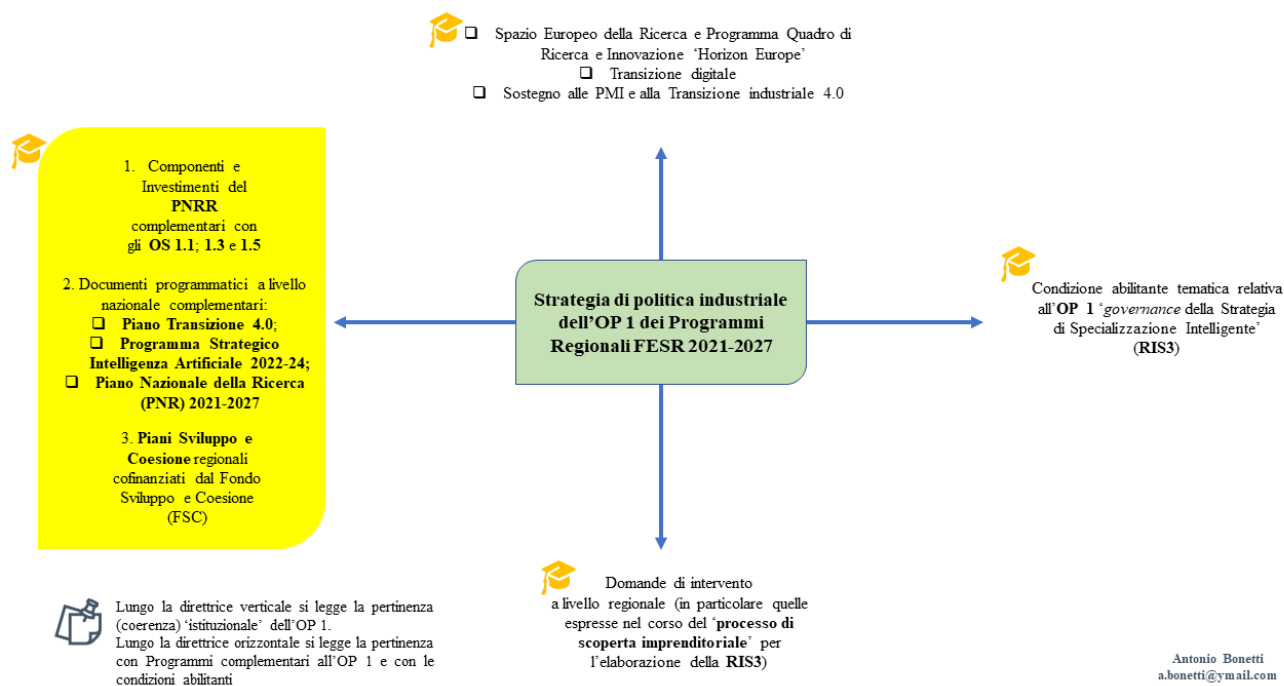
❑ Spazio Europeo della Ricerca e Programma Quadro di Ricerca e Innovazione 'Horizon Europe'
❑ Transizione digitale
❑ Sostegno alle PMI e alla Transizione industriale 4.0

1. Componenti e Investimenti del **PNRR** complementari con gli **OS 1.1**; **1.3** e **1.5**

2. Documenti programmatici a livello nazionale complementari:
❑ **Piano Transizione 4.0**;
❑ **Programma Strategico Intelligenza Artificiale 2022-24**;
❑ **Piano Nazionale della Ricerca (PNR) 2021-2027**

3. **Piani Sviluppo e Coesione** regionali cofinanziati dal Fondo Sviluppo e Coesione (FSC)

**Strategia di politica industriale dell'OP 1 dei Programmi Regionali FESR 2021-2027**

Condizione abilitante tematica relativa all'**OP 1** '*governance* della Strategia di Specializzazione Intelligente' (**RIS3**)

Domande di intervento a livello regionale (in particolare quelle espresse nel corso del '**processo di scoperta imprenditoriale**' per l'elaborazione della **RIS3**)

Lungo la direttrice verticale si legge la pertinenza (coerenza) 'istituzionale' dell'OP 1.
Lungo la direttrice orizzontale si legge la pertinenza con Programmi complementari all'OP 1 e con le condizioni abilitanti

Antonio Bonetti
a.bonetti@ymail.com